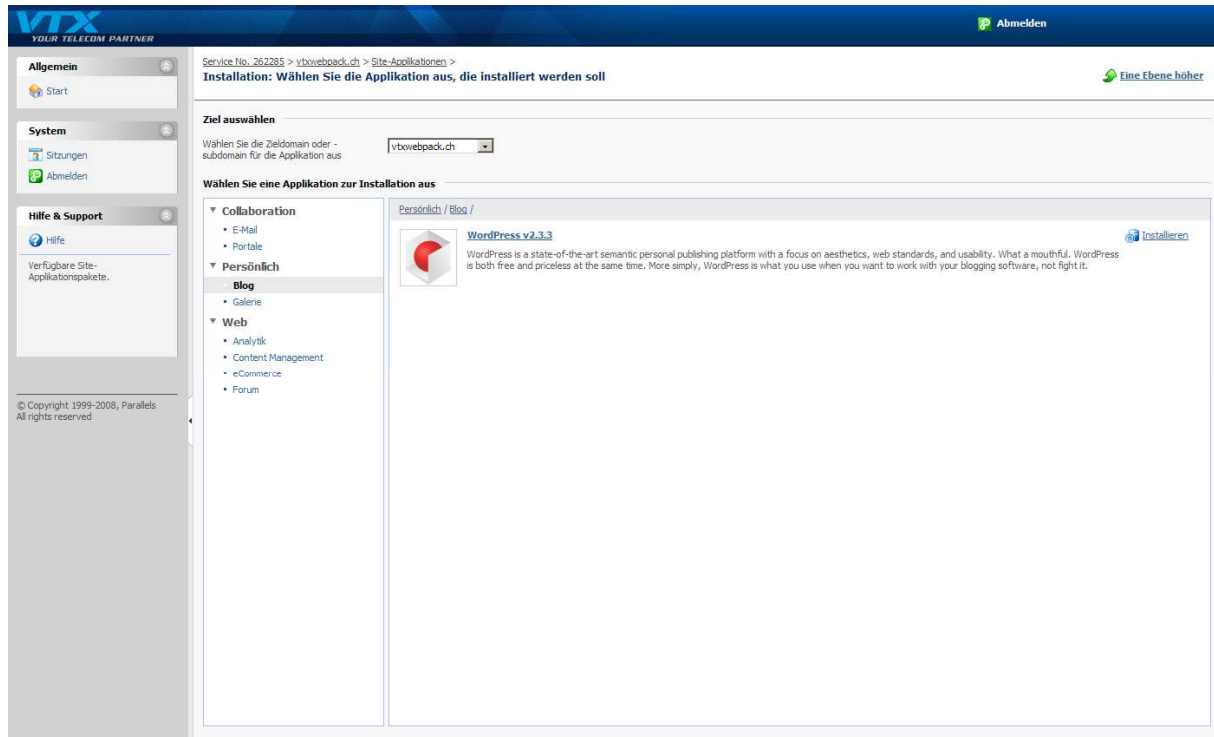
VTX
YOUR TELECOM PARTNER

Abmelden

Allgemein
Start

System
Sitzungen
Abmelden

Hilfe & Support
Hilfe
Verfügbare Site-Applikationspakete.

© Copyright 1999-2008, Parallels
All rights reserved

Service No. 262285 > vtxwebpack.ch > Site-Applikationen >
Installation: Wählen Sie die Applikation aus, die installiert werden soll

Eine Ebene höher

Ziel auswählen

Wählen Sie die Zieldomain oder -subdomain für die Applikation aus
vtxwebpack.ch

Wählen Sie eine Applikation zur Installation aus

Collaboration
E-Mail
Portale
Persönlich
Blog
Galerie
Web
Analytik
Content Management
eCommerce
Forum

Persönlich / Blog /

WordPress v2.3.3
WordPress is a state-of-the-art semantic personal publishing platform with a focus on aesthetics, web standards, and usability. What a mouthful. WordPress is both free and priceless at the same time. More simply, WordPress is what you use when you want to work with your blogging software, not fight it.

Installieren